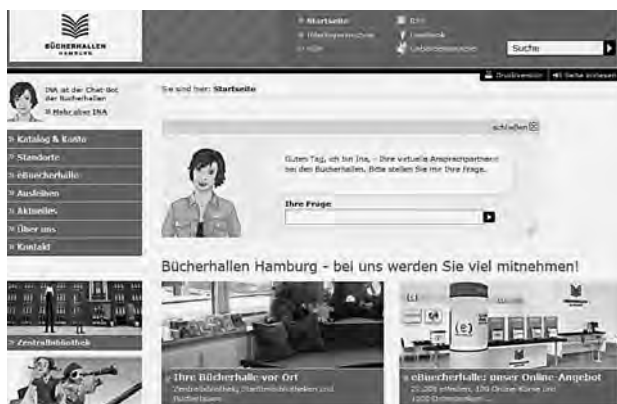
BÜCHERHALLEN HAMBURG

» Startseite
» Inhaltsverzeichnis
» Hilfe
RSS
Facebook
Leichte Sprache
Suche

Druckversion
Seite vorlesen

INA ist der Chat-Bot der Bücherhallen
» Mehr über INA

» Katalog & Konto
» Standorte
» eBücherhalle
» Ausleihen
» Aktuelles
» Über uns
» Kontakt

» Zentralbibliothek

Sie sind hier: Startseite

schließen

Guten Tag, ich bin Ina, - Ihre virtuelle Ansprechpartnerin bei den Bücherhallen. Bitte stellen Sie mir Ihre Frage.

Ihre Frage

Bücherhallen Hamburg - bei uns werden Sie viel mitnehmen!

» Ihre Bücherhalle vor Ort
Zentralbibliothek, Stadtteilbibliotheken und Bücherbusse

» eBücherhalle: unser Online-Angebot
20.000 eMedien, 170 Online-Kurse und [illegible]